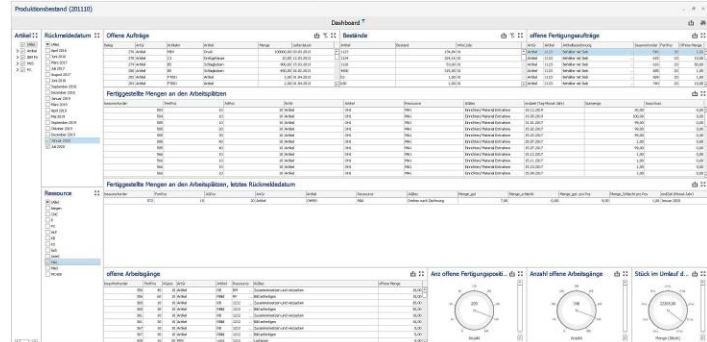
Produktionsbestand (201110)

Dashboard

Artikel

Rückmeldedatum

Offene Aufträge

Bestände

offene Fertigungsaufträge

Fertiggestellte Mengen an den Arbeitsplätzen

Fertiggestellte Mengen an den Arbeitsplätzen, letztes Rückmeldedatum

Resource

offene Arbeitsgänge

Anz offene Fertigungsposit...

Anzahl offene Arbeitsgänge

Stück im Umlauf d...

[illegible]